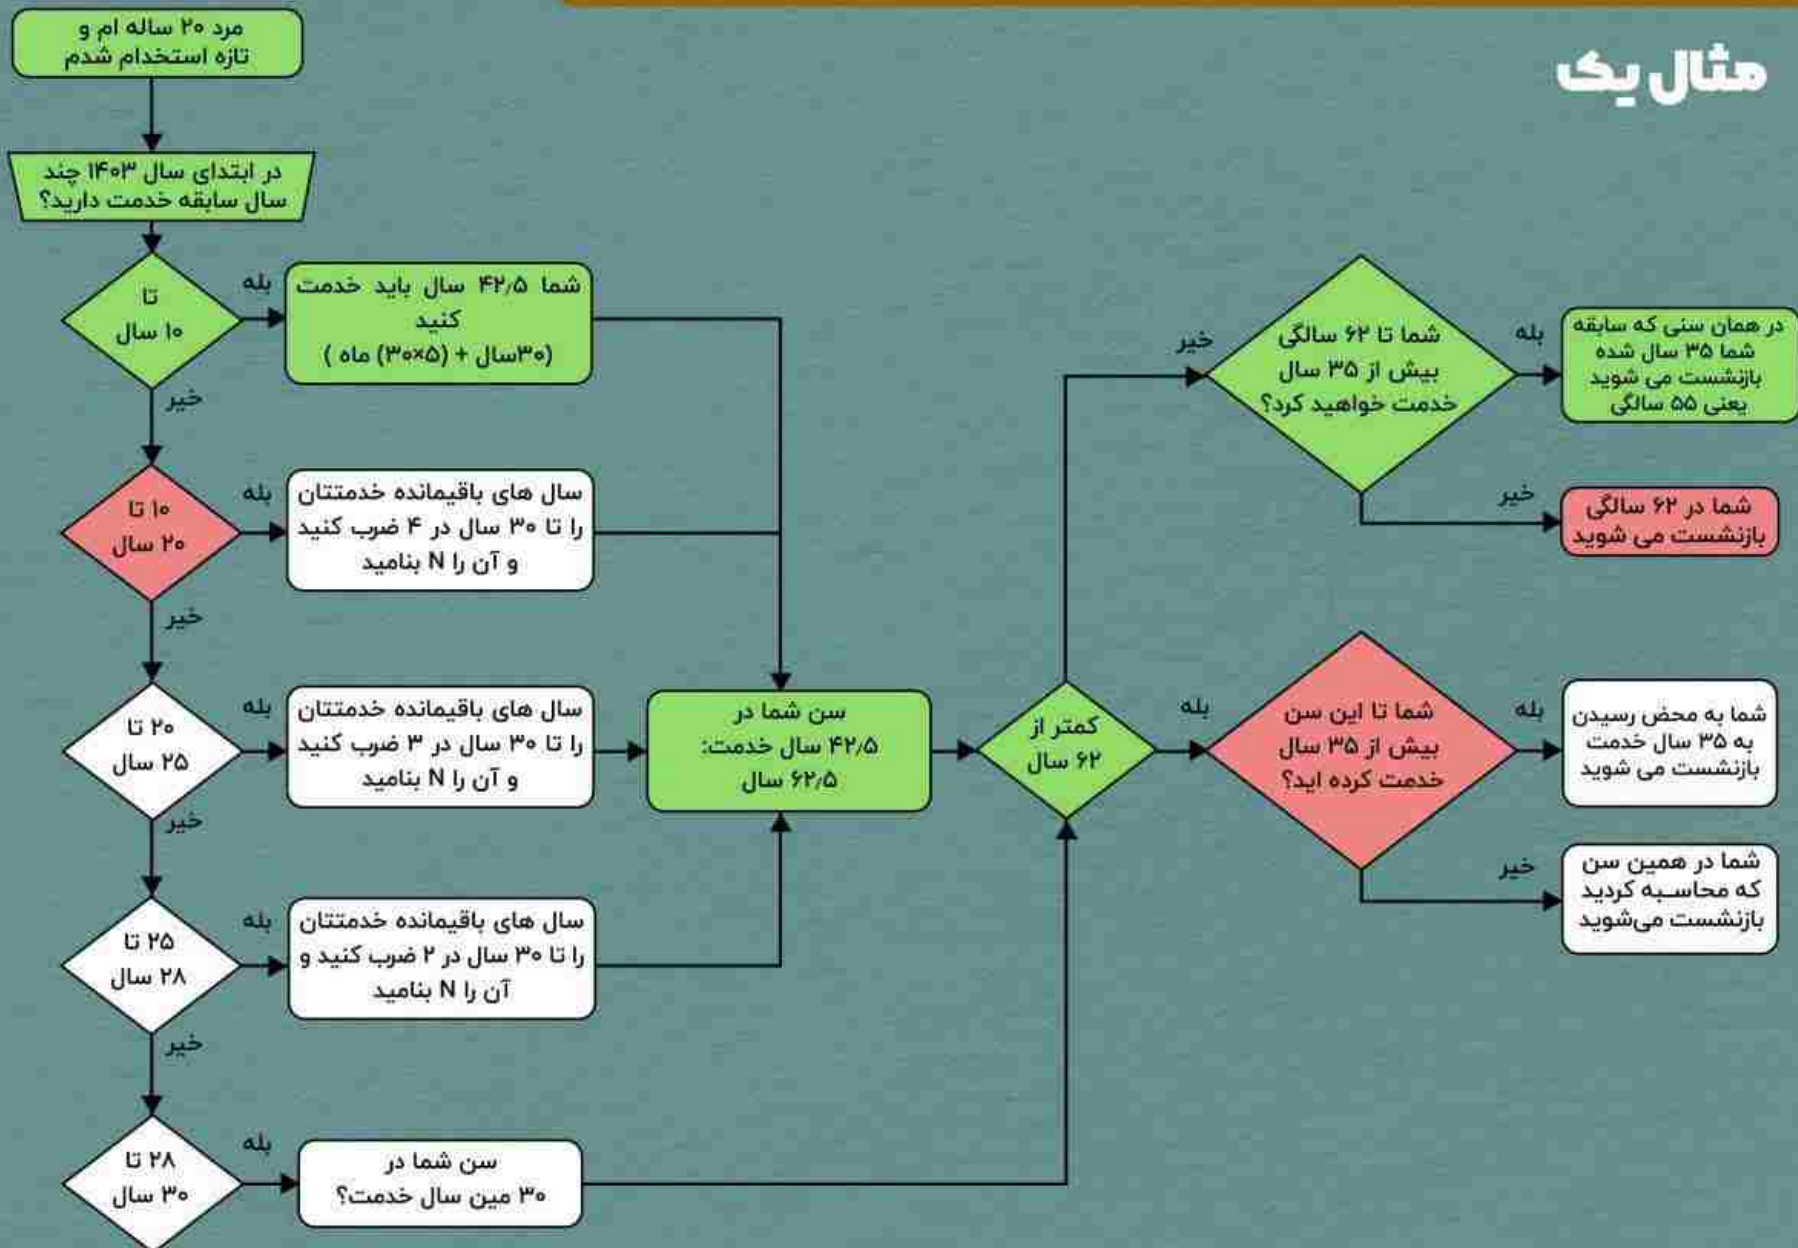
مثال یک

مرد ۲۰ ساله ام و تازه استخدام شدم

در ابتدای سال ۱۴۰۳ چند سال سابقه خدمت دارید؟

تا ۱۰ سال

بله

شما ۴۲/۵ سال باید خدمت کنید (۳۰سال + (۳۰×۵) ماه )

خیر

۱۰ تا ۲۰ سال

بله

سال های باقیمانده خدمتتان را تا ۳۰ سال در ۴ ضرب کنید و آن را N بنامید

خیر

۲۰ تا ۲۵ سال

بله

سال های باقیمانده خدمتتان را تا ۳۰ سال در ۳ ضرب کنید و آن را N بنامید

خیر

۲۵ تا ۲۸ سال

بله

سال های باقیمانده خدمتتان را تا ۳۰ سال در ۲ ضرب کنید و آن را N بنامید

خیر

۲۸ تا ۳۰ سال

بله

سن شما در ۳۰ مین سال خدمت؟

سن شما در ۴۲/۵ سال خدمت: ۶۲/۵ سال

کمتر از ۶۲ سال

خیر

شما تا ۶۲ سالگی بیش از ۳۵ سال خدمت خواهید کرد؟

بله

در همان سنی که سابقه شما ۳۵ سال شده بازنشست می شوید یعنی ۵۵ سالگی

خیر

شما در ۶۲ سالگی بازنشست می شوید

بله

شما تا این سن بیش از ۳۵ سال خدمت کرده اید؟

بله

شما به محض رسیدن به ۳۵ سال خدمت بازنشست می شوید

خیر

شما در همین سن که محاسبه کردید بازنشست می‌شوید